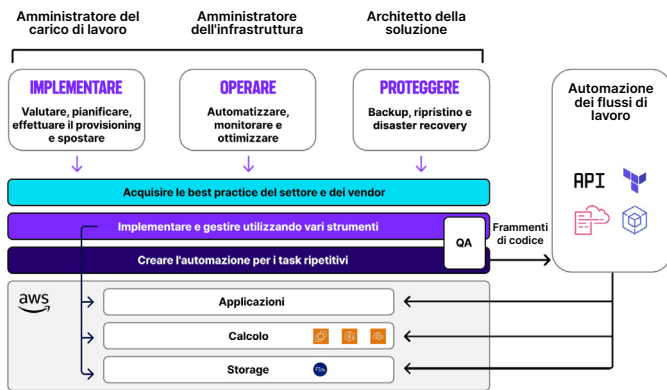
Amministratore del carico di lavoro

Amministratore dell'infrastruttura

Architetto della soluzione

IMPLEMENTARE

Valutare, pianificare, effettuare il provisioning e spostare

OPERARE

Automatizzare, monitorare e ottimizzare

PROTEGGERE

Backup, ripristino e disaster recovery

Automazione dei flussi di lavoro

Acquisire le best practice del settore e dei vendor

Implementare e gestire utilizzando vari strumenti

QA

Frammenti di codice

Creare l'automazione per i task ripetitivi

API

aws

Applicazioni

Calcolo

Storage